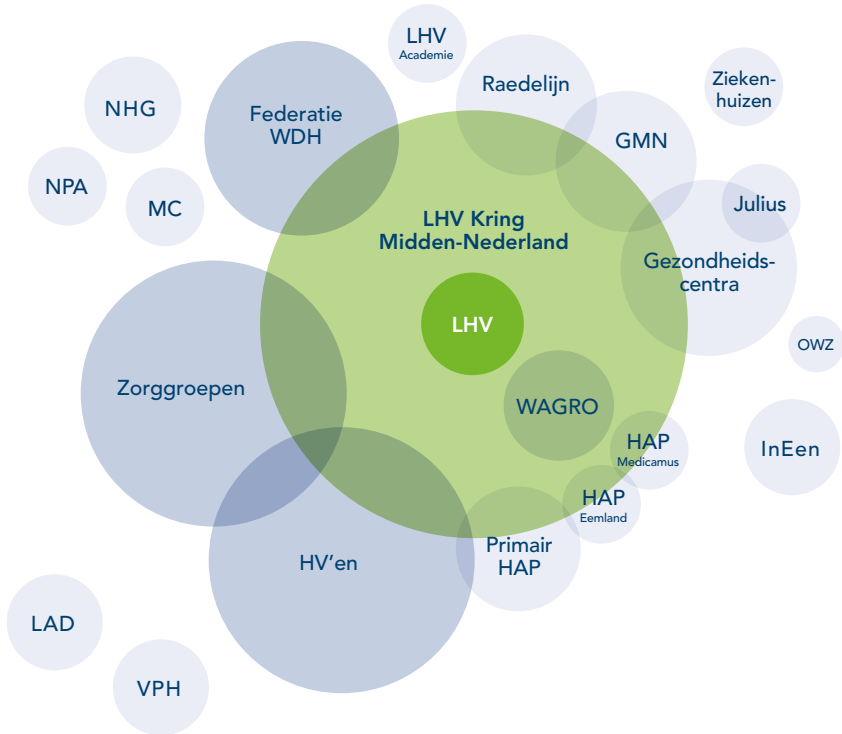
LHV Academie

NHG

Federatie WDH

Raedelijn

Zieken-huizen

GMN

NPA

MC

LHV Kring Midden-Nederland

Julius

Gezondheids-centra

LHV

OWZ

Zorggroepen

WAGRO

HAP Medicamus

InEen

HAP Eemland

HV'en

Primair HAP

LAD

VPH